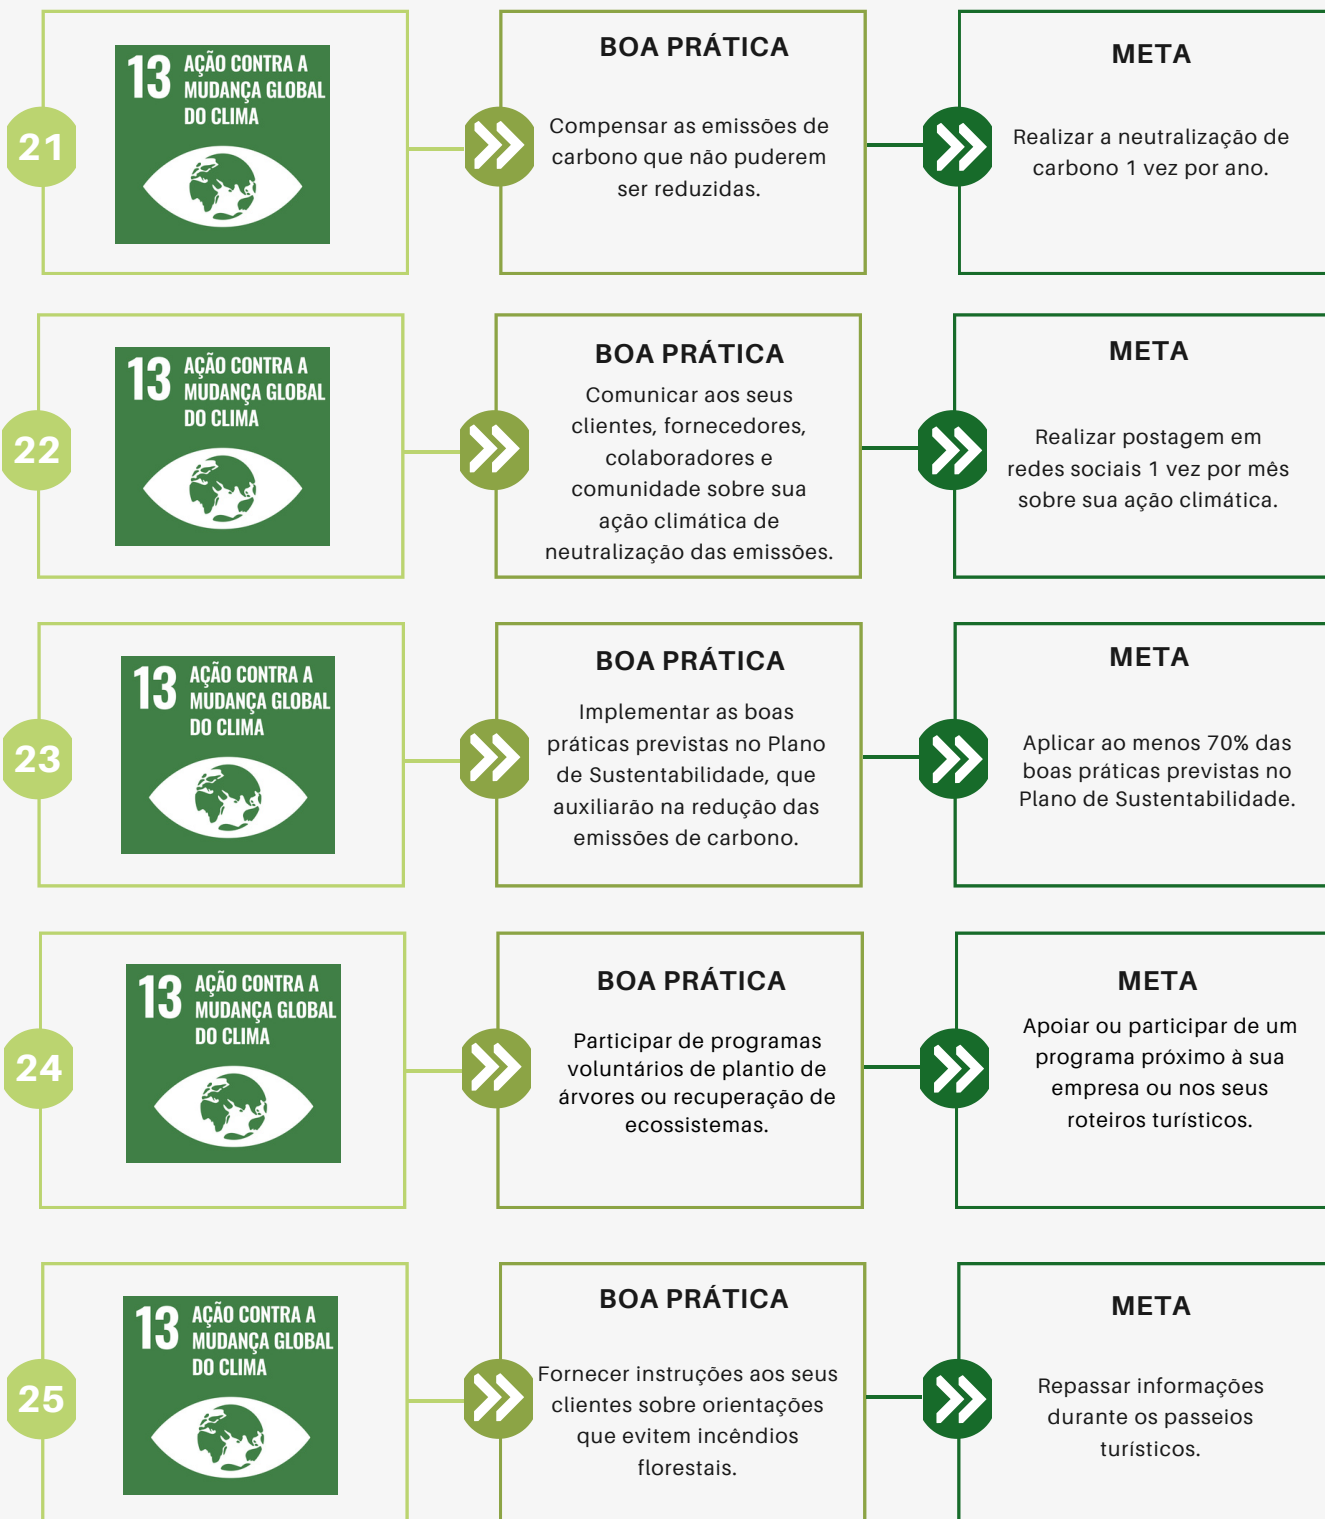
21

13 AÇÃO CONTRA A MUDANÇA GLOBAL DO CLIMA

BOA PRÁTICA

Compensar as emissões de carbono que não puderem ser reduzidas.

META

Realizar a neutralização de carbono 1 vez por ano.

22

13 AÇÃO CONTRA A MUDANÇA GLOBAL DO CLIMA

BOA PRÁTICA

Comunicar aos seus clientes, fornecedores, colaboradores e comunidade sobre sua ação climática de neutralização das emissões.

META

Realizar postagem em redes sociais 1 vez por mês sobre sua ação climática.

23

13 AÇÃO CONTRA A MUDANÇA GLOBAL DO CLIMA

BOA PRÁTICA

Implementar as boas práticas previstas no Plano de Sustentabilidade, que auxiliarão na redução das emissões de carbono.

META

Aplicar ao menos 70% das boas práticas previstas no Plano de Sustentabilidade.

24

13 AÇÃO CONTRA A MUDANÇA GLOBAL DO CLIMA

BOA PRÁTICA

Participar de programas voluntários de plantio de árvores ou recuperação de ecossistemas.

META

Apoiar ou participar de um programa próximo à sua empresa ou nos seus roteiros turísticos.

25

13 AÇÃO CONTRA A MUDANÇA GLOBAL DO CLIMA

BOA PRÁTICA

Fornecer instruções aos seus clientes sobre orientações que evitem incêndios florestais.

META

Repassar informações durante os passeios turísticos.